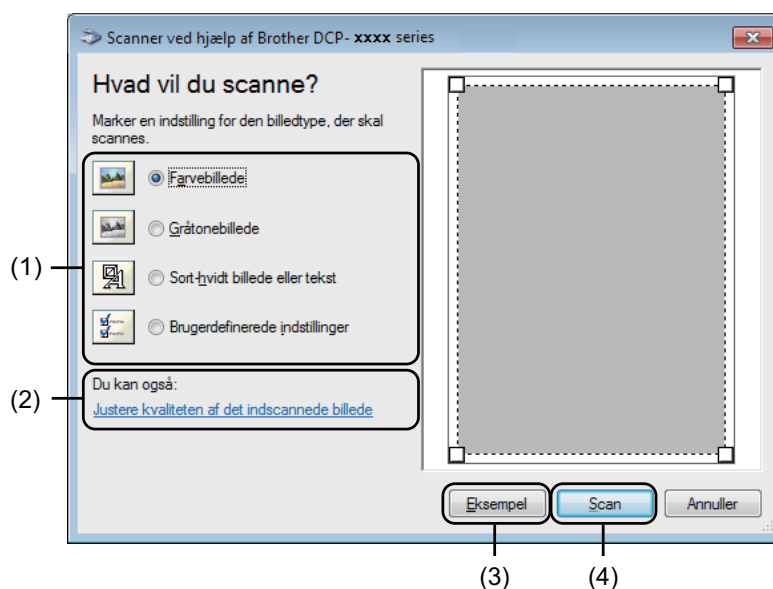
Scanner ved hjælp af Brother DCP- xxxx series

Hvad vil du scanne?

Marker en indstilling for den billedtype, der skal scannes.

Farvebillede

Gråtonebillede

Sort-hvidt billede eller tekst

Brugerdefinerede indstillinger

Du kan også:

Justere kvaliteten af det indscannede billede

Eksempel

Scan

Annuller

(1)

(2)

(3)

(4)